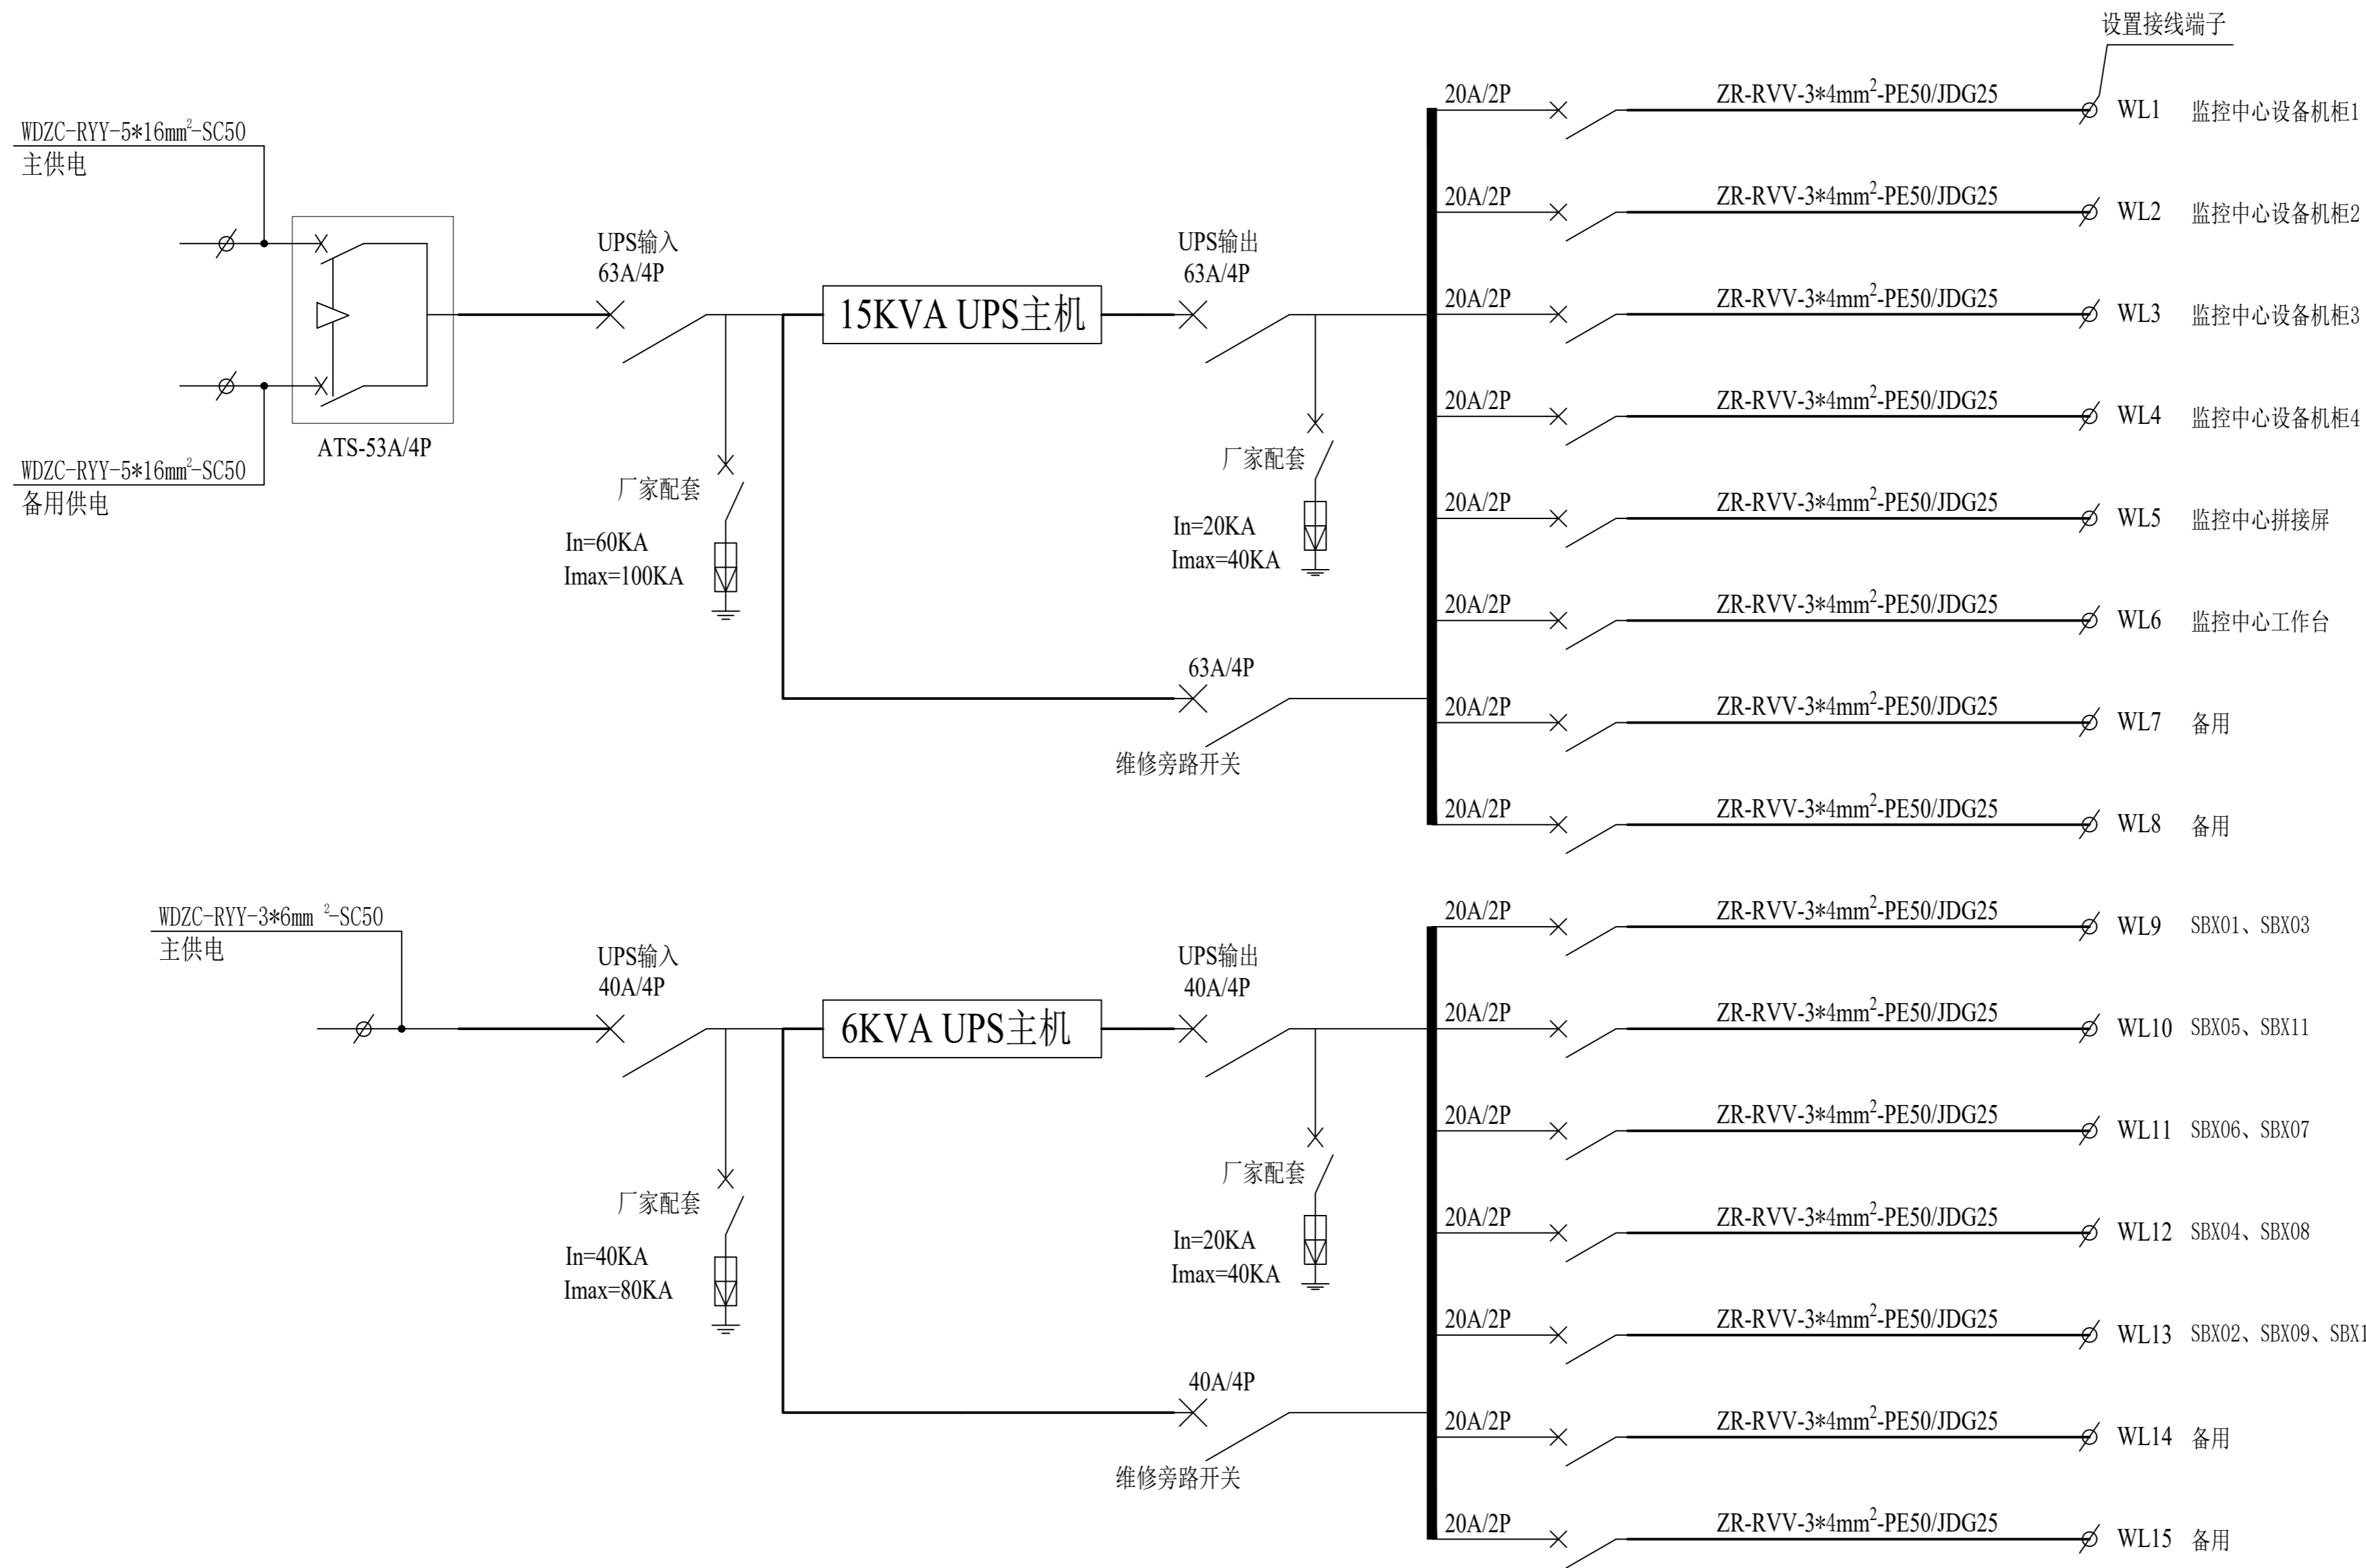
设置接线端子

WDZC-RYY-5*16mm$^2$-SC50
主供电

WDZC-RYY-5*16mm$^2$-SC50
备用供电

ATS-53A/4P

UPS输入
63A/4P

15KVA UPS主机

UPS输出
63A/4P

厂家配套
In=60KA
Imax=100KA

厂家配套
In=20KA
Imax=40KA

63A/4P
维修旁路开关

20A/2P ZR-RVV-3*4mm$^2$-PE50/JDG25 WL1 监控中心设备机柜1
20A/2P ZR-RVV-3*4mm$^2$-PE50/JDG25 WL2 监控中心设备机柜2
20A/2P ZR-RVV-3*4mm$^2$-PE50/JDG25 WL3 监控中心设备机柜3
20A/2P ZR-RVV-3*4mm$^2$-PE50/JDG25 WL4 监控中心设备机柜4
20A/2P ZR-RVV-3*4mm$^2$-PE50/JDG25 WL5 监控中心拼接屏
20A/2P ZR-RVV-3*4mm$^2$-PE50/JDG25 WL6 监控中心工作台
20A/2P ZR-RVV-3*4mm$^2$-PE50/JDG25 WL7 备用
20A/2P ZR-RVV-3*4mm$^2$-PE50/JDG25 WL8 备用

WDZC-RYY-3*6mm $^2$-SC50
主供电

UPS输入
40A/4P

6KVA UPS主机

UPS输出
40A/4P

厂家配套
In=40KA
Imax=80KA

厂家配套
In=20KA
Imax=40KA

40A/4P
维修旁路开关

20A/2P ZR-RVV-3*4mm$^2$-PE50/JDG25 WL9 SBX01、SBX03
20A/2P ZR-RVV-3*4mm$^2$-PE50/JDG25 WL10 SBX05、SBX11
20A/2P ZR-RVV-3*4mm$^2$-PE50/JDG25 WL11 SBX06、SBX07
20A/2P ZR-RVV-3*4mm$^2$-PE50/JDG25 WL12 SBX04、SBX08
20A/2P ZR-RVV-3*4mm$^2$-PE50/JDG25 WL13 SBX02、SBX09、SBX1
20A/2P ZR-RVV-3*4mm$^2$-PE50/JDG25 WL14 备用
20A/2P ZR-RVV-3*4mm$^2$-PE50/JDG25 WL15 备用